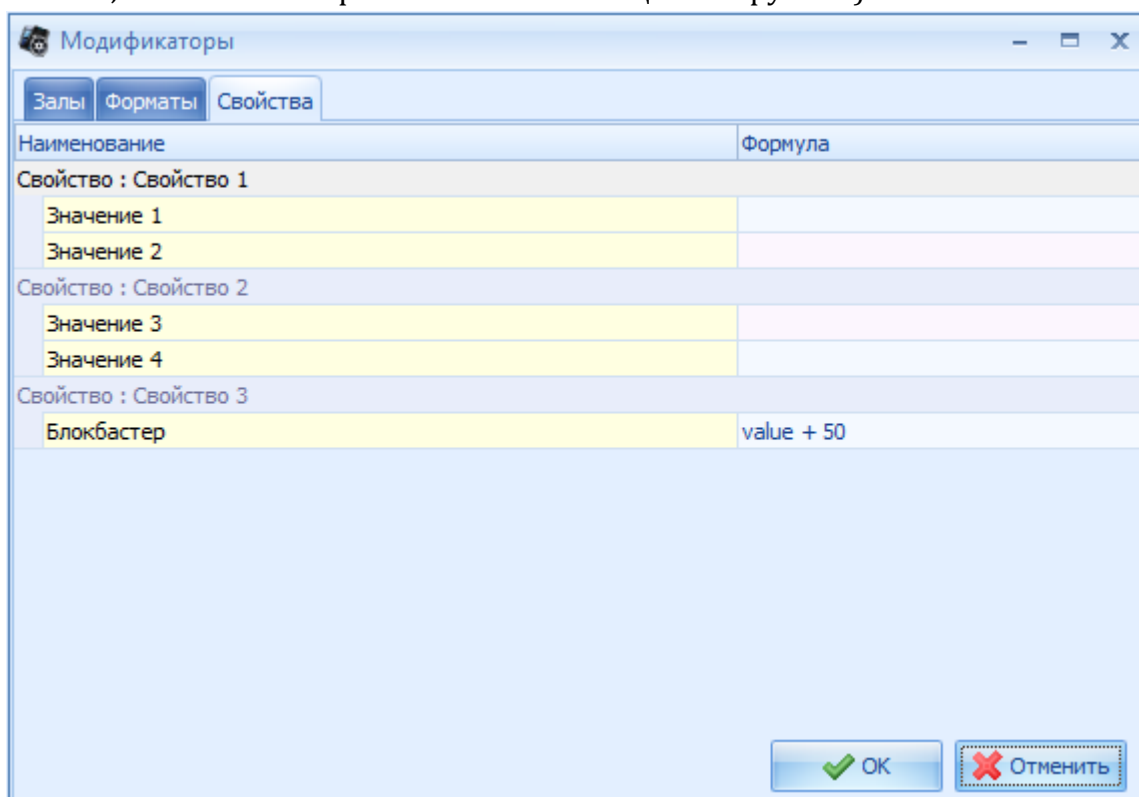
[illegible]

Модификаторы

Залы | Форматы | Свойства

| Наименование | Формула |
|---|---|
| Свойство : Свойство 1 | |
| Значение 1 | |
| Значение 2 | |
| Свойство : Свойство 2 | |
| Значение 3 | |
| Значение 4 | |
| Свойство : Свойство 3 | |
| Блокбастер | value + 50 |

OK
Отменить